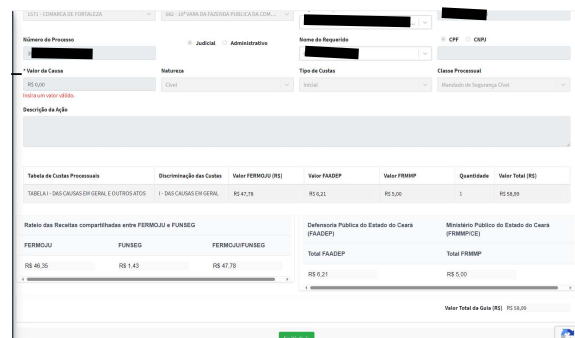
1571 - COMARCA DE FORTALEZA
042 - 10ª VARA DA FAZENDA PÚBLICA DA COM...

Número do Processo
Judicial
Administrativo
Nome do Requerido
CPF
CNPJ

* Valor da Causa
R$ 0,00
Insira um valor válido.
Natureza
Cível
Tipo de Custas
Inicial
Classe Processual
Mandado de Segurança Cível

Descrição da Ação

| Tabela de Custas Processuais | Discriminação das Custas | Valor FERMOJU (R$) | Valor FAADEP | Valor FRMMP | Quantidade | Valor Total (R$) |
|---|---|---|---|---|---|---|
| TABELA I - DAS CUSTAS EM GERAL E OUTROS ATOS | I - DAS CAUSAS EM GERAL | R$ 47,78 | R$ 6,21 | R$ 5,00 | 1 | R$ 58,99 |

Rateio das Receitas compartilhadas entre FERMOJU e FUNSEG

| FERMOJU | FUNSEG | FERMOJU/FUNSEG |
|---|---|---|
| R$ 46,35 | R$ 1,43 | R$ 47,78 |

Defensoria Pública do Estado do Ceará (FAADEP)
Total FAADEP
R$ 6,21

Ministério Público do Estado do Ceará (FRMMP/CE)
Total FRMMP
R$ 5,00

Valor Total da Guia (R$) R$ 58,99